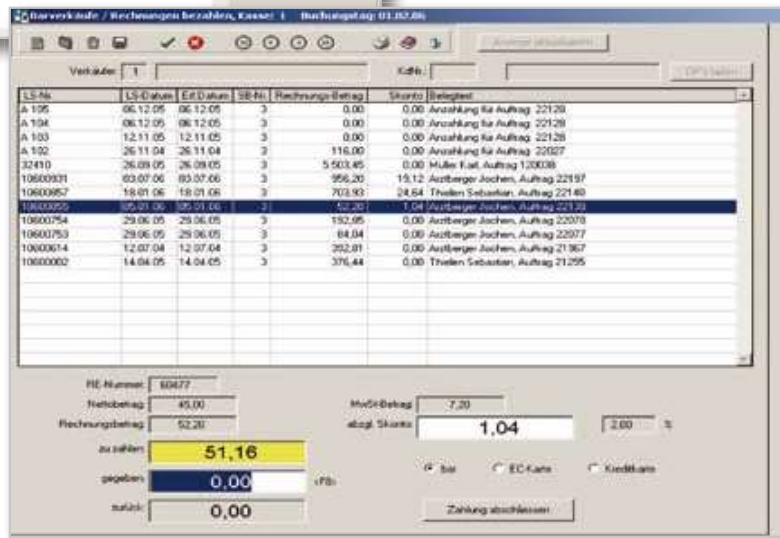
Barverkäufe / Rechnungen bezahlen, Kasse: 1   Buchungstag: 01.02.06

Anzeige aktualisieren

Verkäufer: 1

Kdnr.:

OP's laden

| LS-Nr. | LS-Datum | Erf.Datum | SB-Nr. | Rechnungs-Betrag | Skonto | Belegtext |
|---|---|---|---|---|---|---|
| A 105 | 06.12.05 | 06.12.05 | 3 | 0,00 | 0,00 | Anzahlung für Auftrag: 22128 |
| A 104 | 06.12.05 | 06.12.05 | 3 | 0,00 | 0,00 | Anzahlung für Auftrag: 22128 |
| A 103 | 12.11.05 | 12.11.05 | 3 | 0,00 | 0,00 | Anzahlung für Auftrag: 22128 |
| A 102 | 26.11.04 | 26.11.04 | 3 | 116,00 | 0,00 | Anzahlung für Auftrag: 22027 |
| 32410 | 26.09.05 | 26.09.05 | 3 | 5.503,45 | 0,00 | Muller Karl, Auftrag 120008 |
| 10600931 | 03.07.06 | 03.07.06 | 3 | 956,20 | 19,12 | Aszberger Jochen, Auftrag 22197 |
| 10600857 | 18.01.06 | 18.01.06 | 3 | 703,93 | 24,64 | Thielen Sebastian, Auftrag 22140 |
| 10600855 | 05.01.06 | 05.01.06 | 3 | 52,20 | 1,04 | Aszberger Jochen, Auftrag 22139 |
| 10600754 | 29.06.05 | 29.06.05 | 3 | 192,95 | 0,00 | Aszberger Jochen, Auftrag 22078 |
| 10600753 | 29.06.05 | 29.06.05 | 3 | 64,04 | 0,00 | Aszberger Jochen, Auftrag 22077 |
| 10600614 | 12.07.04 | 12.07.04 | 3 | 392,81 | 0,00 | Aszberger Jochen, Auftrag 21967 |
| 10600002 | 14.04.05 | 14.04.05 | 3 | 376,44 | 0,00 | Thielen Sebastian, Auftrag 21295 |

RE-Nummer: 60477

Nettobetrag: 45,00

Rechnungsbetrag: 52,20

MwSt-Betrag: 7,20

abzgl. Skonto: 1,04

2,00 %

zu zahlen: 51,16

gegeben: 0,00 <F8>

zurück: 0,00

bar   EC-Karte   Kreditkarte

Zahlung abschliessen